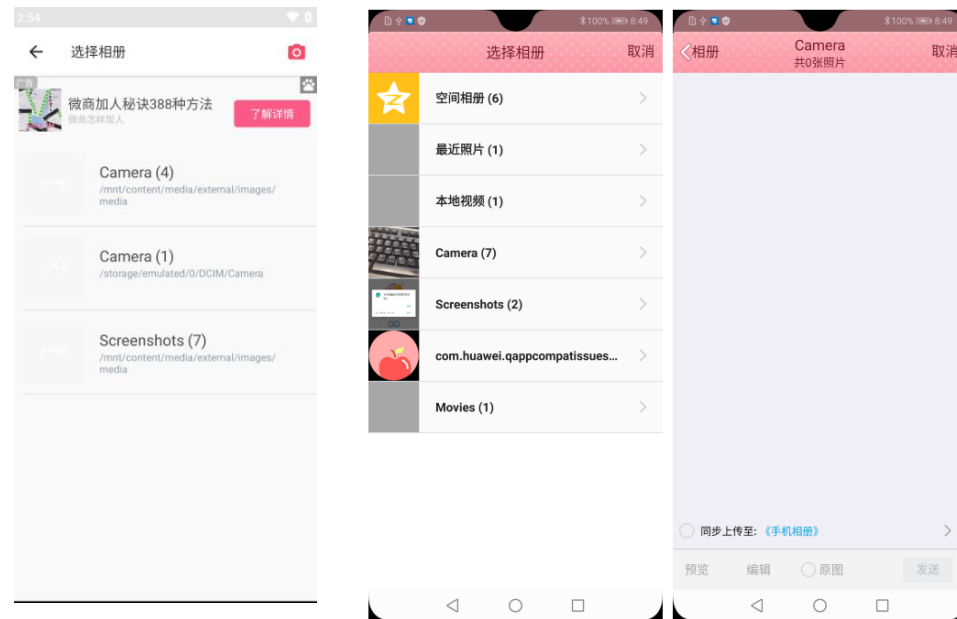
2:54

选择相册

广告

微商加人秘诀388种方法
微商怎样加人
了解详情

Camera (4)
/mnt/content/media/external/images/media

Camera (1)
/storage/emulated/0/DCIM/Camera

Screenshots (7)
/mnt/content/media/external/images/media

100% 8:49

选择相册 取消

空间相册 (6)

最近照片 (1)

本地视频 (1)

Camera (7)

Screenshots (2)

com.huawei.qappcompatissues...

Movies (1)

100% 8:49

相册 Camera 共0张照片 取消

同步上传至: 《手机相册》

预览 编辑 原图 发送